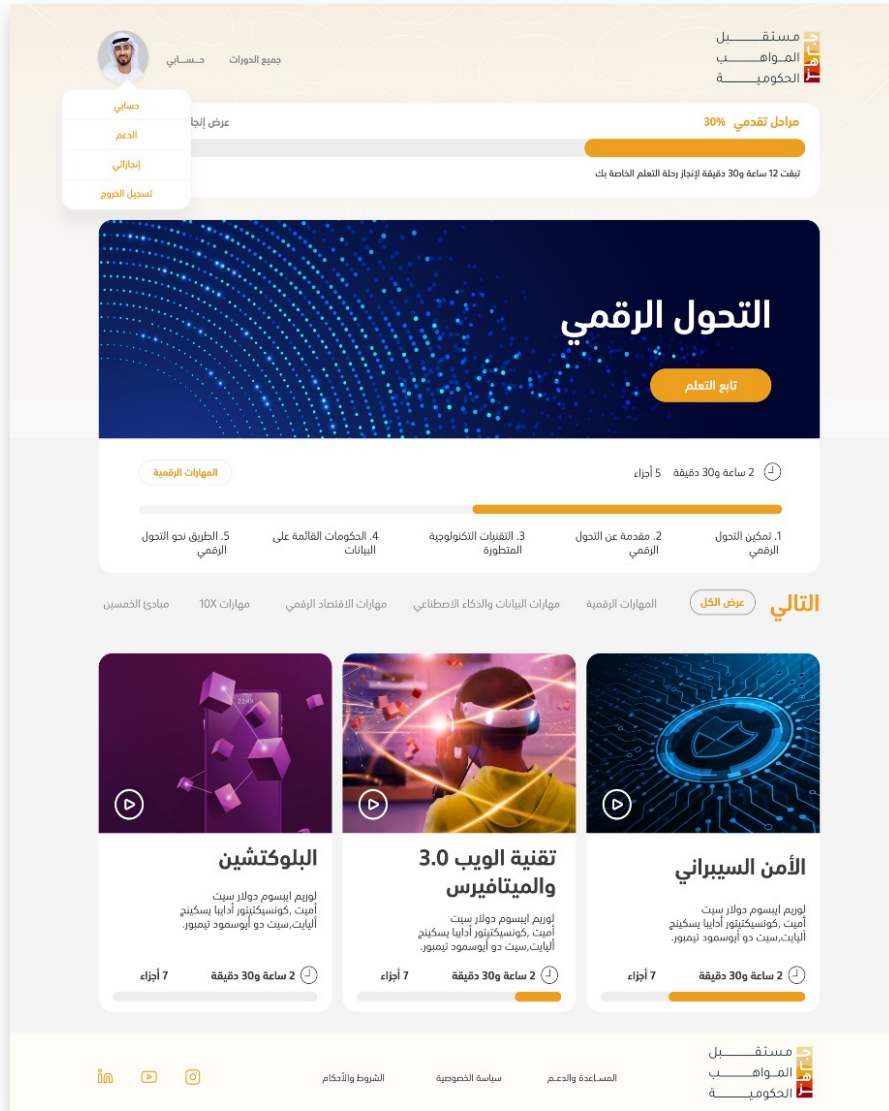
مستقـــــبل
المـواهـــب
الحكوميـــــة

جميع الدورات
حـســابي

حسابي
الدعم
إنجازاتي
تسجيل الخروج

مراحل تقدمي 30%
عرض إنجا
تبقت 12 ساعة و30 دقيقة لإنجاز رحلة التعلم الخاصة بك

التحول الرقمي
تابع التعلم

2 ساعة و30 دقيقة   5 أجزاء
المهارات الرقمية

1. تمكين التحول الرقمي
2. مقدمة عن التحول الرقمي
3. التقنيات التكنولوجية المتطورة
4. الحكومات القائمة على البيانات
5. الطريق نحو التحول الرقمي

التالي
عرض الكل
المهارات الرقمية
مهارات البيانات والذكاء الاصطناعي
مهارات الاقتصاد الرقمي
مهارات 10X
مبادئ الخمسين

الأمن السيبراني
لوريم ايبسوم دولار سيت أميت ,كونسيكتيتور أدايبا يسكينج أليايت,سيت دو أيوسمود تيمبور.
2 ساعة و30 دقيقة   7 أجزاء

تقنية الويب 3.0 والميتافيرس
لوريم ايبسوم دولار سيت أميت ,كونسيكتيتور أدايبا يسكينج أليايت,سيت دو أيوسمود تيمبور.
2 ساعة و30 دقيقة   7 أجزاء

البلوكتشين
لوريم ايبسوم دولار سيت أميت ,كونسيكتيتور أدايبا يسكينج أليايت,سيت دو أيوسمود تيمبور.
2 ساعة و30 دقيقة   7 أجزاء

مستقـــــبل
المـواهـــب
الحكوميـــــة
المساعدة والدعـم
سياسة الخصوصية
الشروط والأحكام